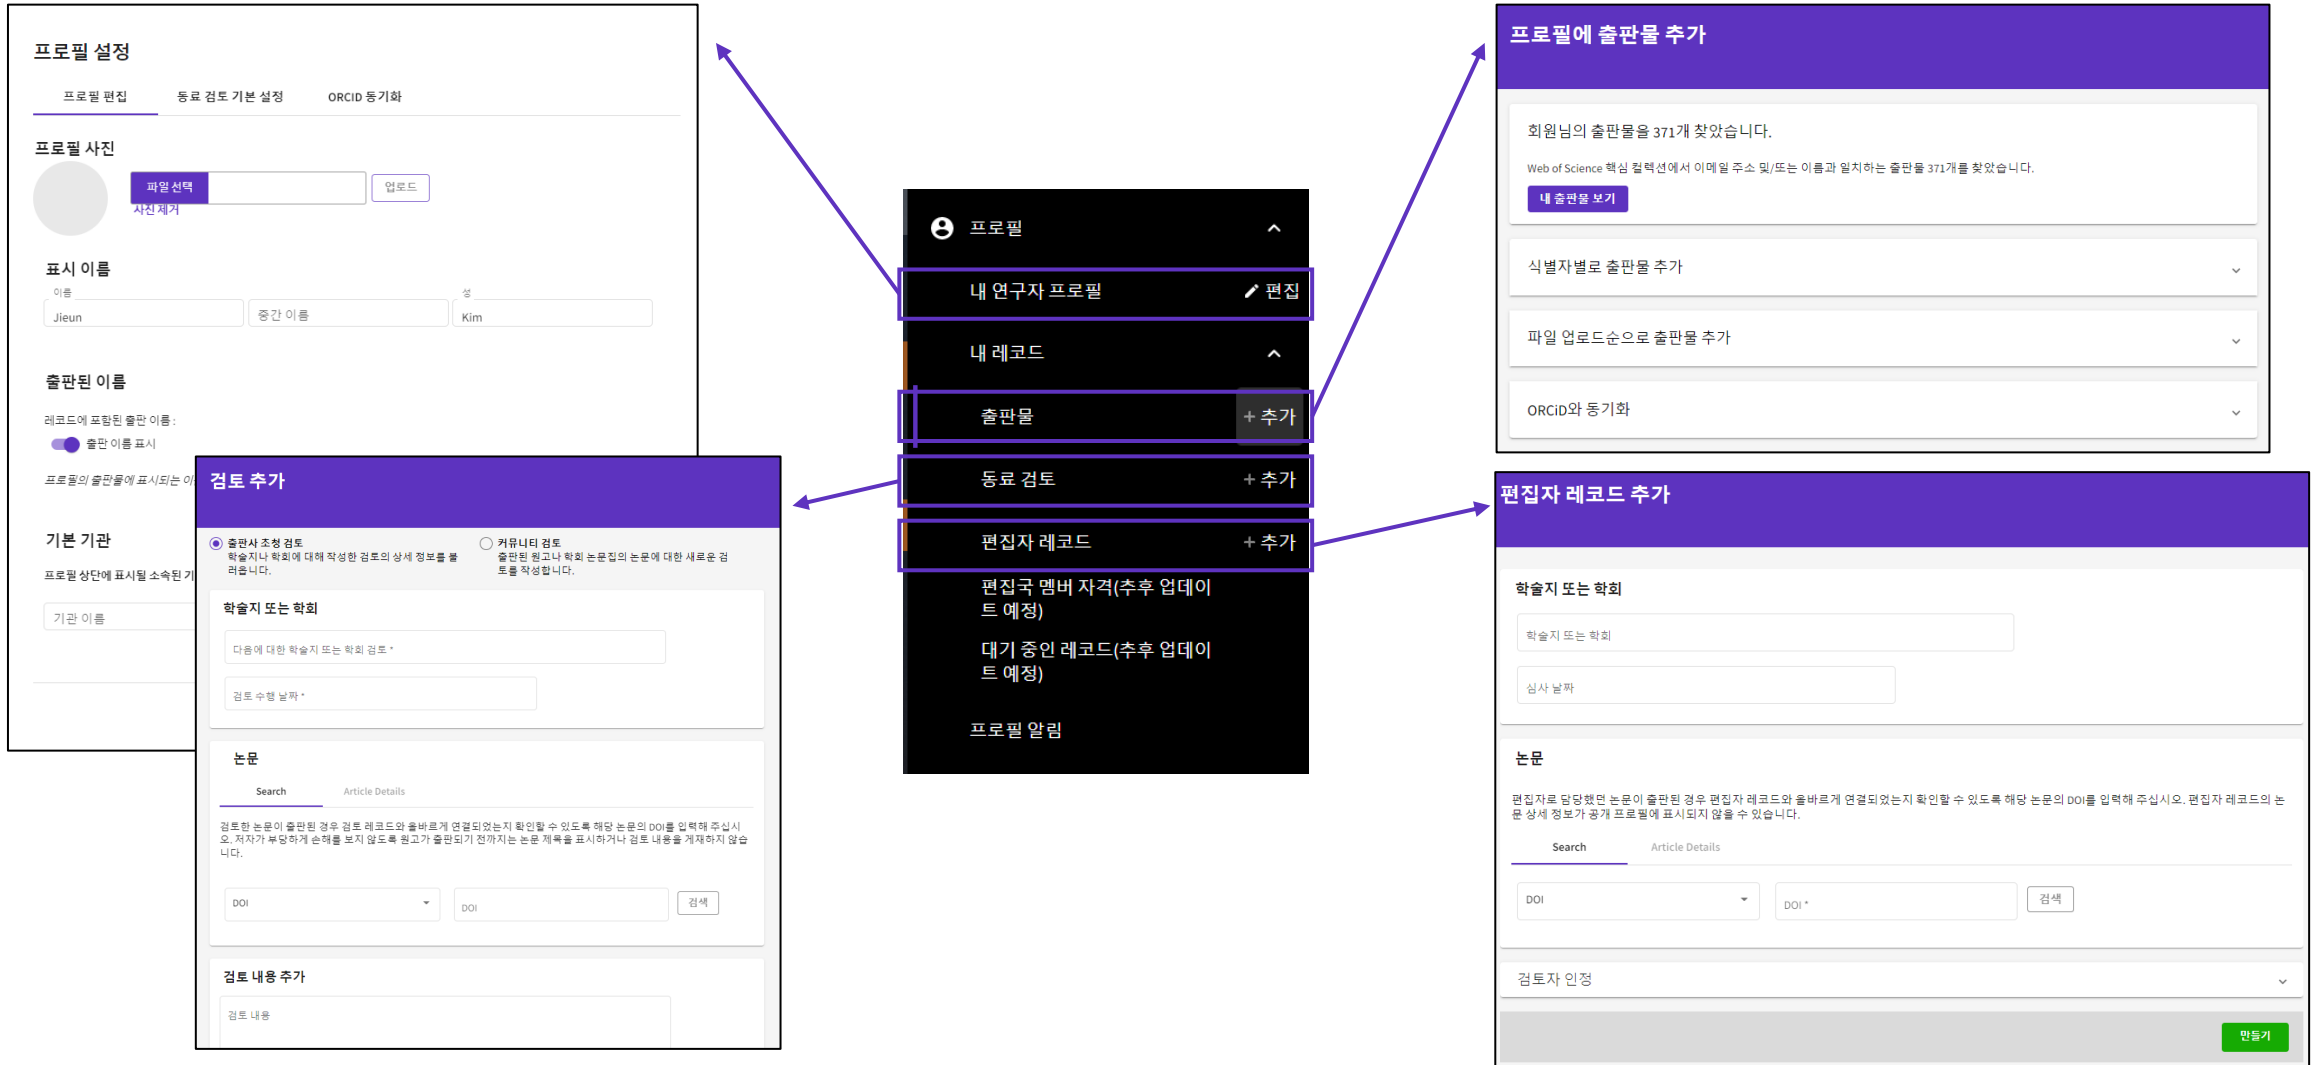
프로필 설정

프로필 편집 동료 검토 기본 설정 ORCID 동기화

프로필 사진

파일 선택 업로드
사진 제거

표시 이름

이름 Jieun 중간 이름 성 Kim

출판된 이름

레코드에 포함된 출판 이름:
출판 이름 표시

프로필의 출판물에 표시되는 이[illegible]

기본 기관

프로필 상단에 표시될 소속된 기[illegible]

기관 이름

검토 추가

출판사 조정 검토
학술지나 학회에 대해 작성한 검토의 상세 정보를 불러옵니다.

커뮤니티 검토
출판된 원고나 학회 논문집의 논문에 대한 새로운 검토를 작성합니다.

학술지 또는 학회

다음에 대한 학술지 또는 학회 검토 *

검토 수행 날짜 *

논문

Search Article Details

검토한 논문이 출판된 경우 검토 레코드와 올바르게 연결되었는지 확인할 수 있도록 해당 논문의 DOI를 입력해 주십시오. 저자가 부당하게 손해를 보지 않도록 원고가 출판되기 전까지는 논문 제목을 표시하거나 검토 내용을 게재하지 않습니다.

DOI DOI 검색

검토 내용 추가

검토 내용

프로필

내 연구자 프로필 편집

내 레코드

출판물 + 추가

동료 검토 + 추가

편집자 레코드 + 추가

편집국 멤버 자격(추후 업데이트 예정)

대기 중인 레코드(추후 업데이트 예정)

프로필 알림

프로필에 출판물 추가

회원님의 출판물을 371개 찾았습니다.

Web of Science 핵심 컬렉션에서 이메일 주소 및/또는 이름과 일치하는 출판물 371개를 찾았습니다.

내 출판물 보기

식별자별로 출판물 추가

파일 업로드순으로 출판물 추가

ORCiD와 동기화

편집자 레코드 추가

학술지 또는 학회

학술지 또는 학회

심사 날짜

논문

편집자로 담당했던 논문이 출판된 경우 편집자 레코드와 올바르게 연결되었는지 확인할 수 있도록 해당 논문의 DOI를 입력해 주십시오. 편집자 레코드의 논문 상세 정보가 공개 프로필에 표시되지 않을 수 있습니다.

Search Article Details

DOI DOI * 검색

검토자 인정

만들기